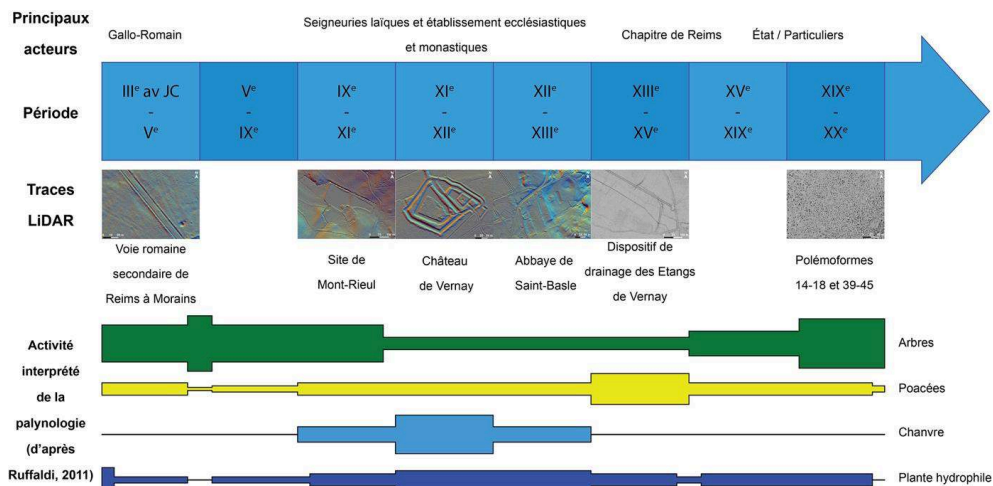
Principaux acteurs

Gallo-Romain

Seigneuries laïques et établissement ecclésiastiques et monastiques

Chapitre de Reims

État / Particuliers

Période

| III$^e$ av JC - V$^e$ | V$^e$ - IX$^e$ | IX$^e$ - XI$^e$ | XI$^e$ - XII$^e$ | XII$^e$ - XIII$^e$ | XIII$^e$ - XV$^e$ | XV$^e$ - XIX$^e$ | XIX$^e$ - XX$^e$ |
|---|---|---|---|---|---|---|---|

Traces LiDAR

Voie romaine secondaire de Reims à Morains

Site de Mont-Rieul

Château de Vernay

Abbaye de Saint-Basle

Dispositif de drainage des Etangs de Vernay

Polémoformes 14-18 et 39-45

Activité interprété de la palynologie (d'après Ruffaldi, 2011)

Arbres

Poacées

Chanvre

Plante hydrophile